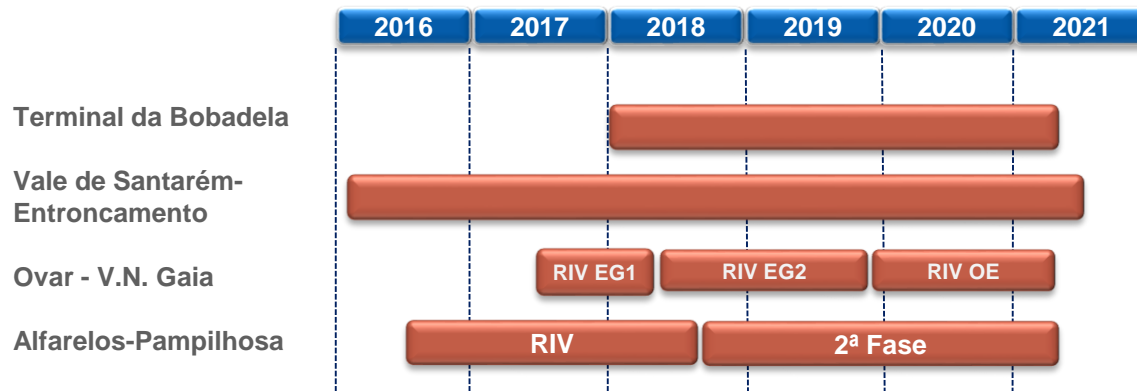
| 2016 | 2017 | 2018 | 2019 | 2020 | 2021 |
|---|---|---|---|---|---|

Terminal da Bobadela

Vale de Santarém-Entroncamento

Ovar - V.N. Gaia

RIV EG1

RIV EG2

RIV OE

Alfarelos-Pampilhosa

RIV

2ª Fase